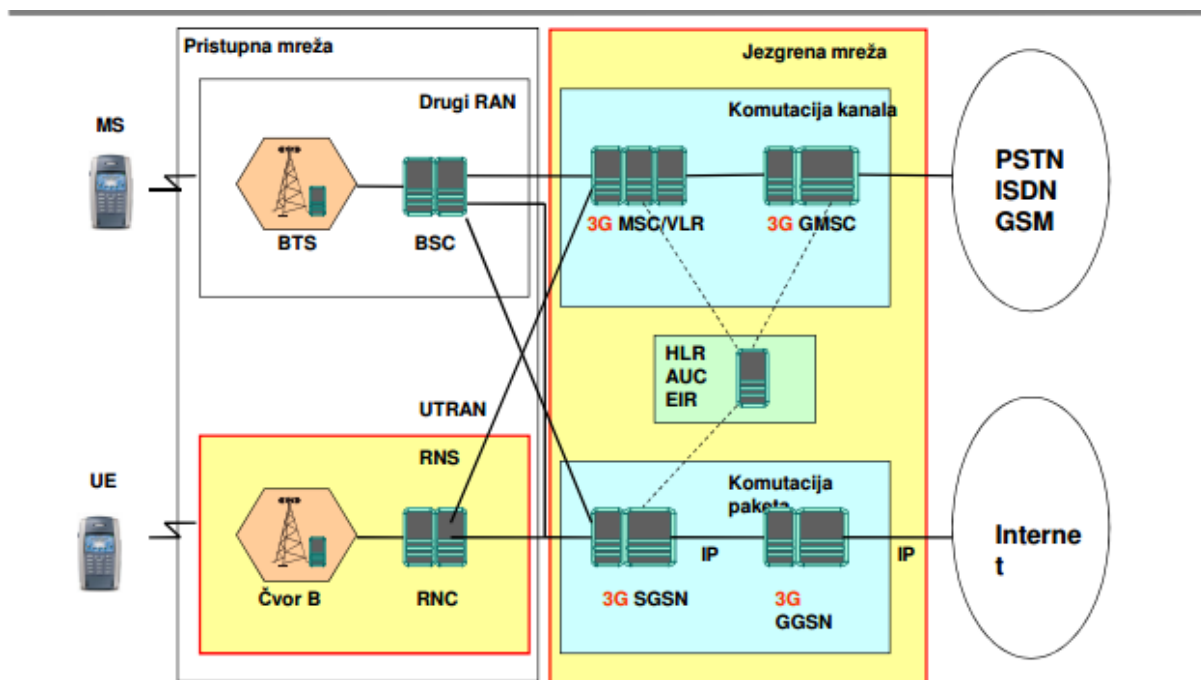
Pristupna mreža

Jezgrena mreža

MS

Drugi RAN

Komutacija kanala

PSTN
ISDN
GSM

BTS

BSC

3G MSC/VLR

3G GMSC

HLR
AUC
EIR

UTRAN

RNS

UE

Komutacija paketa

Internet

IP

IP

Čvor B

RNC

3G SGSN

3G GGSN